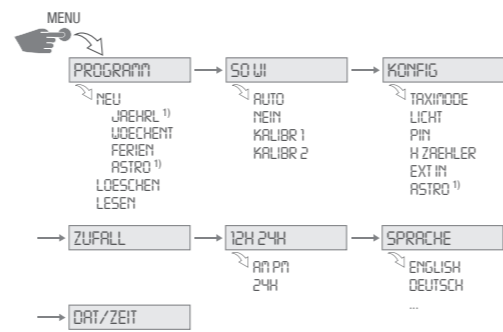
MENU

PROGRAMM

NEU
JAEHRL $^{1)}$
WOECHENT
FERIEN
ASTRO $^{1)}$
LOESCHEN
LESEN

SO WI

AUTO
NEIN
KALIBR 1
KALIBR 2

KONFIG

TAXIMODE
LICHT
PIN
H ZAEHLER
EXT IN
ASTRO $^{1)}$

ZUFALL

12H 24H

AM PM
24H

SPRACHE

ENGLISH
DEUTSCH
...

DAT/ZEIT